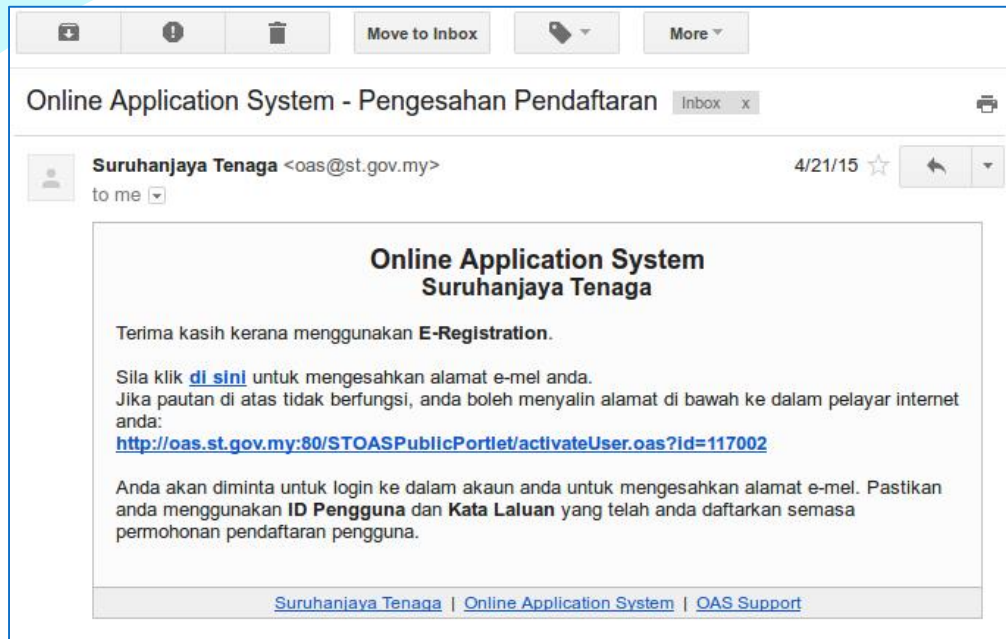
Move to Inbox

More

Online Application System - Pengesahan Pendaftaran Inbox x

Suruhanjaya Tenaga <oas@st.gov.my>
to me

4/21/15

Online Application System
Suruhanjaya Tenaga

Terima kasih kerana menggunakan **E-Registration**.

Sila klik di sini untuk mengesahkan alamat e-mel anda.
Jika pautan di atas tidak berfungsi, anda boleh menyalin alamat di bawah ke dalam pelayar internet anda:
http://oas.st.gov.my:80/STOASPublicPortlet/activateUser.oas?id=117002

Anda akan diminta untuk login ke dalam akaun anda untuk mengesahkan alamat e-mel. Pastikan anda menggunakan **ID Pengguna** dan **Kata Laluan** yang telah anda daftarkan semasa permohonan pendaftaran pengguna.

Suruhanjaya Tenaga | Online Application System | OAS Support